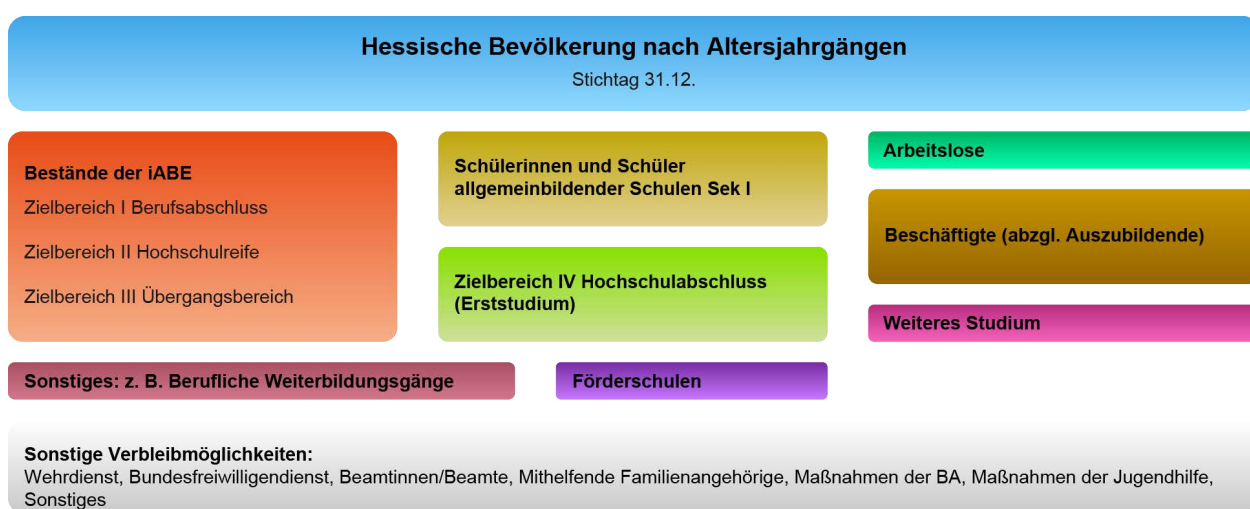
Hessische Bevölkerung nach Altersjahrgängen
Stichtag 31.12.

Bestände der iABE
Zielbereich I Berufsabschluss
Zielbereich II Hochschulreife
Zielbereich III Übergangsbereich

Schülerinnen und Schüler allgemeinbildender Schulen Sek I

Zielbereich IV Hochschulabschluss (Erststudium)

Arbeitslose

Beschäftigte (abzgl. Auszubildende)

Weiteres Studium

Sonstiges: z. B. Berufliche Weiterbildungsgänge

Förderschulen

Sonstige Verbleibmöglichkeiten:
Wehrdienst, Bundesfreiwilligendienst, Beamtinnen/Beamte, Mithelfende Familienangehörige, Maßnahmen der BA, Maßnahmen der Jugendhilfe, Sonstiges